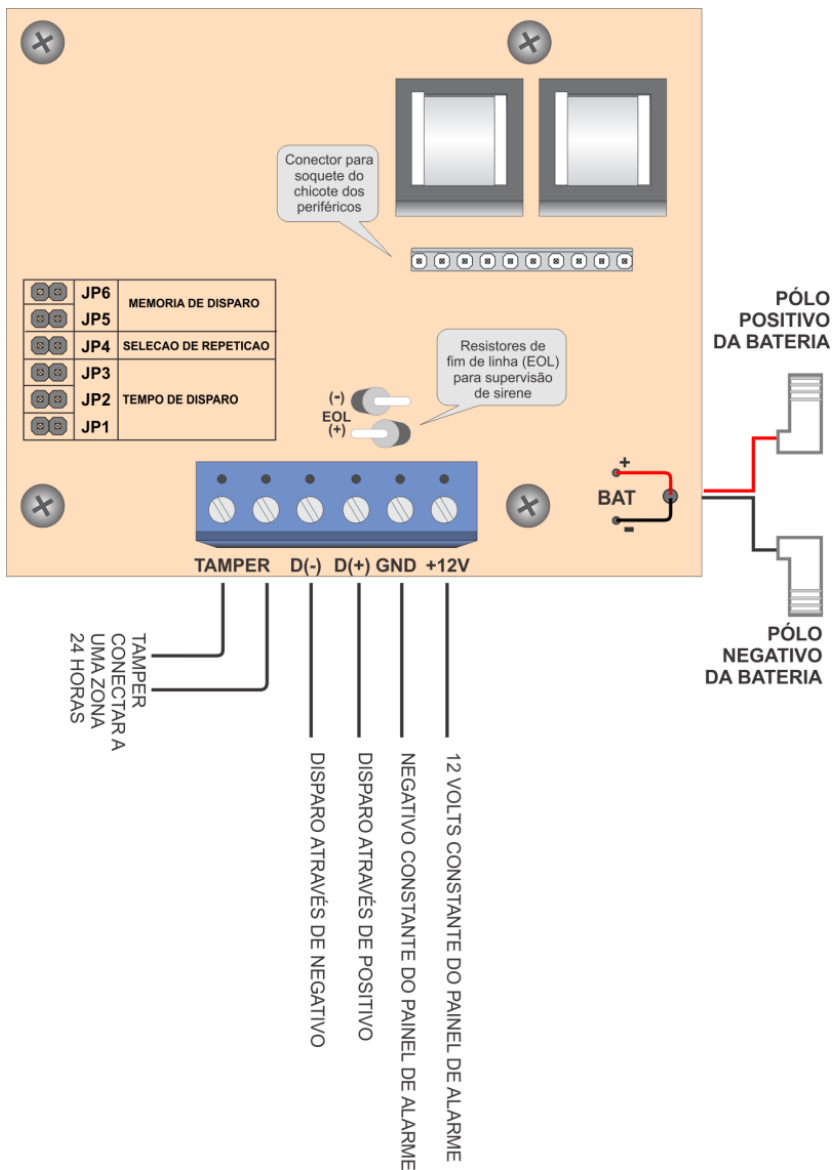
Conector para soquete do chicote dos periféricos

| JP6 | MEMORIA DE DISPARO |
|---|---|
| JP5 | |
| JP4 | SELECAO DE REPETICAO |
| JP3 | TEMPO DE DISPARO |
| JP2 | |
| JP1 | |

Resistores de fim de linha (EOL) para supervisão de sirene

(-)
EOL
(+)

PÓLO POSITIVO DA BATERIA

+
BAT
-

PÓLO NEGATIVO DA BATERIA

TAMPER D(-) D(+) GND +12V

TAMPER CONECTAR A UMA ZONA 24 HORAS

DISPARO ATRAVÉS DE NEGATIVO

DISPARO ATRAVÉS DE POSITIVO

NEGATIVO CONSTANTE DO PAINEL DE ALARME

12 VOLTS CONSTANTE DO PAINEL DE ALARME